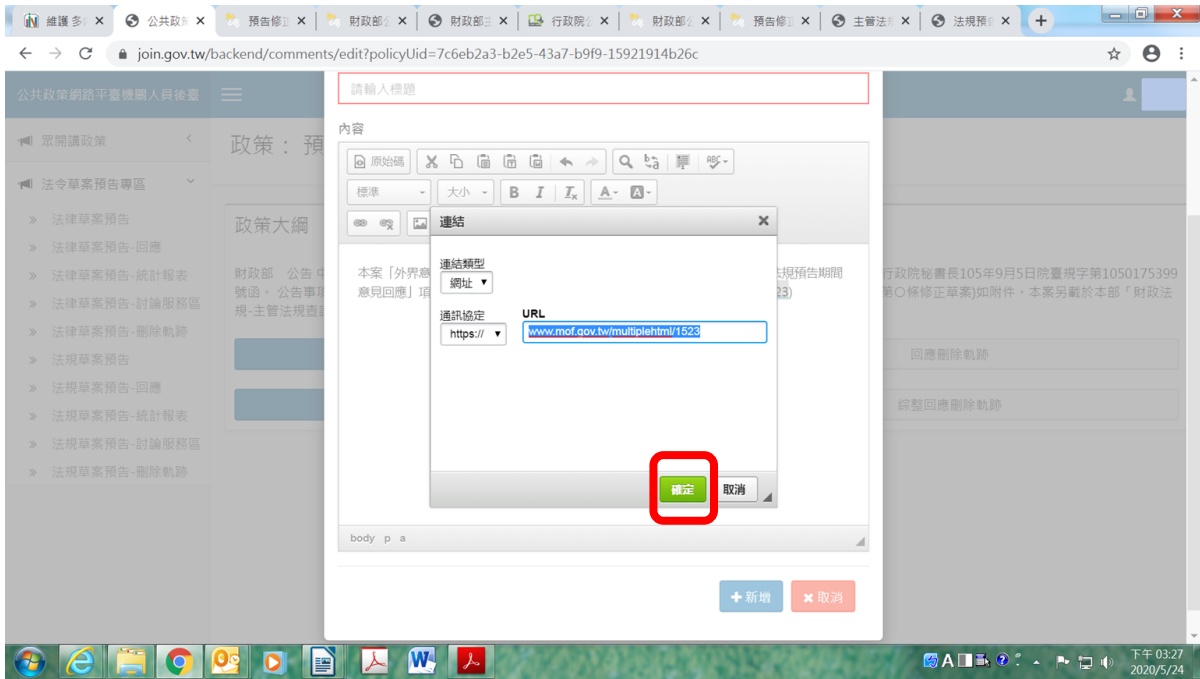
維護 多 | 公共政策 | 預告修 | 財政部 | 財政部 | 行政院 | 財政部 | 預告修 | 主管法 | 法規預

join.gov.tw/backend/comments/edit?policyUid=7c6eb2a3-b2e5-43a7-b9f9-15921914b26c

公共政策網路平臺機關人員後臺

眾開講政策

法令草案預告專區

» 法律草案預告
» 法律草案預告-回應
» 法律草案預告-統計報表
» 法律草案預告-討論服務區
» 法律草案預告-刪除軌跡
» 法規草案預告
» 法規草案預告-回應
» 法規草案預告-統計報表
» 法規草案預告-討論服務區
» 法規草案預告-刪除軌跡

政策：預

政策大綱

財政部 公告 中 號函，公告事項 規-主管法規查詢

本案「外界意 意見回應」項 去規預告期間 23)

行政院秘書長105年9月5日院臺規字第1050175399 第○條修正草案)如附件，本案另載於本部「財政法

回應刪除軌跡

綜整回應刪除軌跡

請輸入標題

內容

原始碼

標準 大小

連結

連結類型
網址

通訊協定
https://

URL
www.mof.gov.tw/multiplehtml/1523

確定 取消

body p a

新增 取消

下午 03:27
2020/5/24